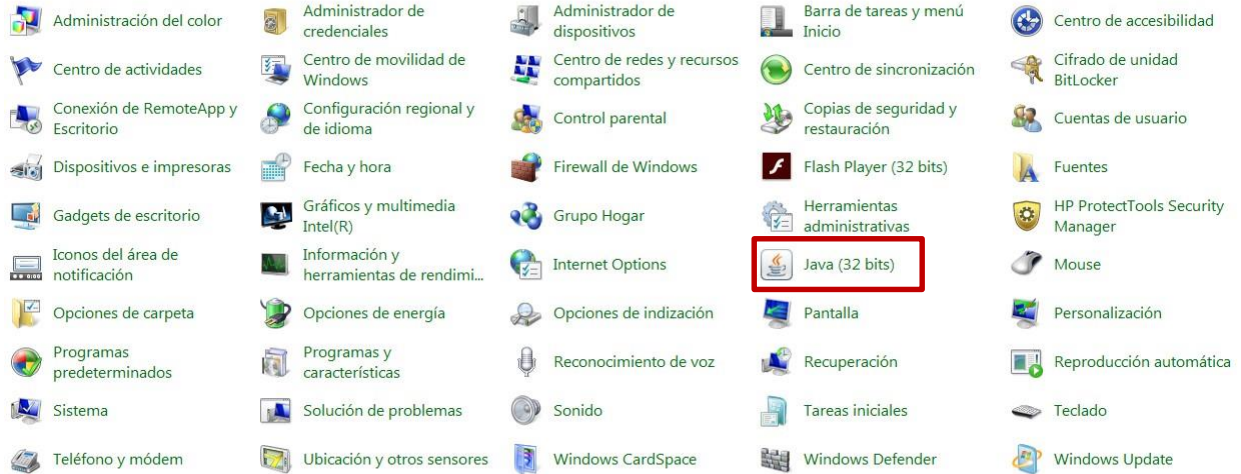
Administración del color
Administrador de credenciales
Administrador de dispositivos
Barra de tareas y menú Inicio
Centro de accesibilidad
Centro de actividades
Centro de movilidad de Windows
Centro de redes y recursos compartidos
Centro de sincronización
Cifrado de unidad BitLocker
Conexión de RemoteApp y Escritorio
Configuración regional y de idioma
Control parental
Copias de seguridad y restauración
Cuentas de usuario
Dispositivos e impresoras
Fecha y hora
Firewall de Windows
Flash Player (32 bits)
Fuentes
Gadgets de escritorio
Gráficos y multimedia Intel(R)
Grupo Hogar
Herramientas administrativas
HP ProtectTools Security Manager
Iconos del área de notificación
Información y herramientas de rendimi...
Internet Options
Java (32 bits)
Mouse
Opciones de carpeta
Opciones de energía
Opciones de indización
Pantalla
Personalización
Programas predeterminados
Programas y características
Reconocimiento de voz
Recuperación
Reproducción automática
Sistema
Solución de problemas
Sonido
Tareas iniciales
Teclado
Teléfono y módem
Ubicación y otros sensores
Windows CardSpace
Windows Defender
Windows Update